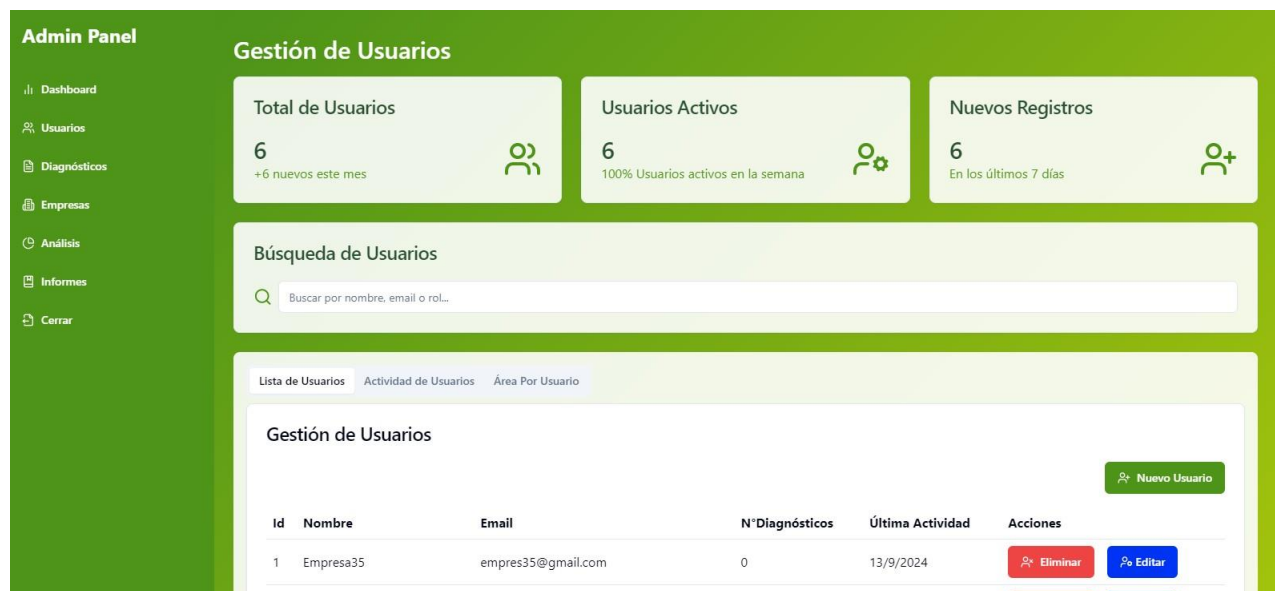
Admin Panel

Dashboard
Usuarios
Diagnósticos
Empresas
Análisis
Informes
Cerrar

Gestión de Usuarios

Total de Usuarios
6
+6 nuevos este mes

Usuarios Activos
6
100% Usuarios activos en la semana

Nuevos Registros
6
En los últimos 7 días

Búsqueda de Usuarios

Buscar por nombre, email o rol...

Lista de Usuarios | Actividad de Usuarios | Área Por Usuario

Gestión de Usuarios

Nuevo Usuario

| Id | Nombre | Email | N°Diagnósticos | Última Actividad | Acciones |
|---|---|---|---|---|---|
| 1 | Empresa35 | empres35@gmail.com | 0 | 13/9/2024 | Eliminar Editar |